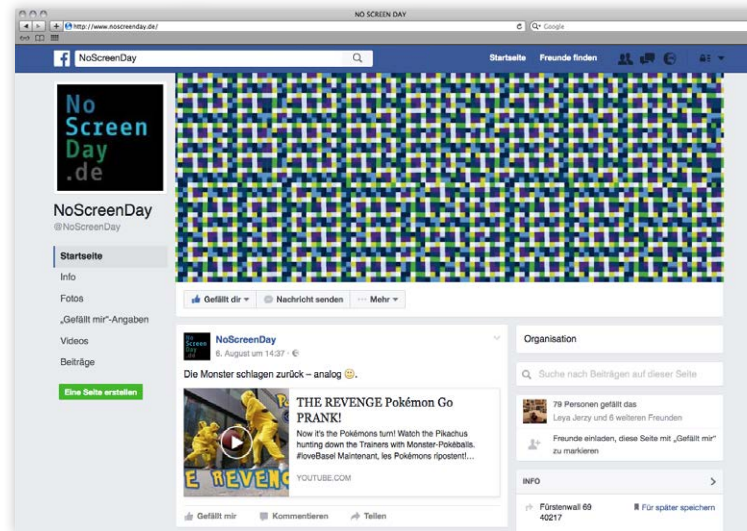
NO SCREEN DAY

http://www.noscreenday.de/

Q+ Google

NoScreenDay

Startseite Freunde finden

No Screen Day .de

NoScreenDay
@NoScreenDay

Startseite
Info
Fotos
„Gefällt mir"-Angaben
Videos
Beiträge

Eine Seite erstellen

Gefällt dir ▾ Nachricht senden ··· Mehr ▾

NoScreenDay
6. August um 14:37 ·

Die Monster schlagen zurück – analog 🙂.

THE REVENGE Pokémon Go PRANK!
Now it's the Pokémons turn! Watch the Pikachus hunting down the Trainers with Monster-Pokéballs. #loveBasel Maintenant, les Pokémons ripostent!...

YOUTUBE.COM

Gefällt mir Kommentieren Teilen

Organisation

Suche nach Beiträgen auf dieser Seite

79 Personen gefällt das
Leya Jerzy und 6 weiteren Freunden

Freunde einladen, diese Seite mit „Gefällt mir" zu markieren

INFO

Fürstenwall 69
40217

Für später speichern